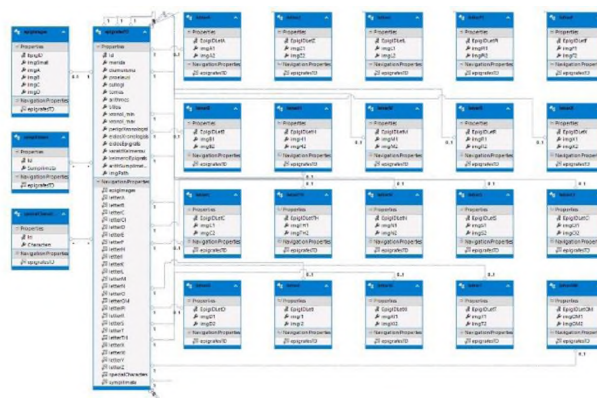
epigrafeTI
Properties
Navigation Properties

Properties
Navigation Properties
epigrafeTD

Properties
Navigation Properties
epigrafeTD

Properties
Navigation Properties
epigrafeTD

Properties
Navigation Properties
epigrafeTD

Properties
Navigation Properties
epigrafeTD

Properties
Navigation Properties
epigrafeTD

Properties
Navigation Properties
epigrafeTD

Properties
Navigation Properties
epigrafeTD

Properties
Navigation Properties
epigrafeTD

Properties
Navigation Properties
epigrafeTD

Properties
Navigation Properties
epigrafeTD

Properties
Navigation Properties
epigrafeTD

Properties
Navigation Properties
epigrafeTD

Properties
Navigation Properties
epigrafeTD

Properties
Navigation Properties
epigrafeTD

Properties
Navigation Properties
epigrafeTD

Properties
Navigation Properties
epigrafeTD

Properties
Navigation Properties
epigrafeTD

Properties
Navigation Properties
epigrafeTD

Properties
Navigation Properties
epigrafeTD

Properties
Navigation Properties
epigrafeTD

Properties
Navigation Properties
epigrafeTD

Properties
Navigation Properties
epigrafeTD

1
0..1
1
0..1
1
0..1
1
0..1